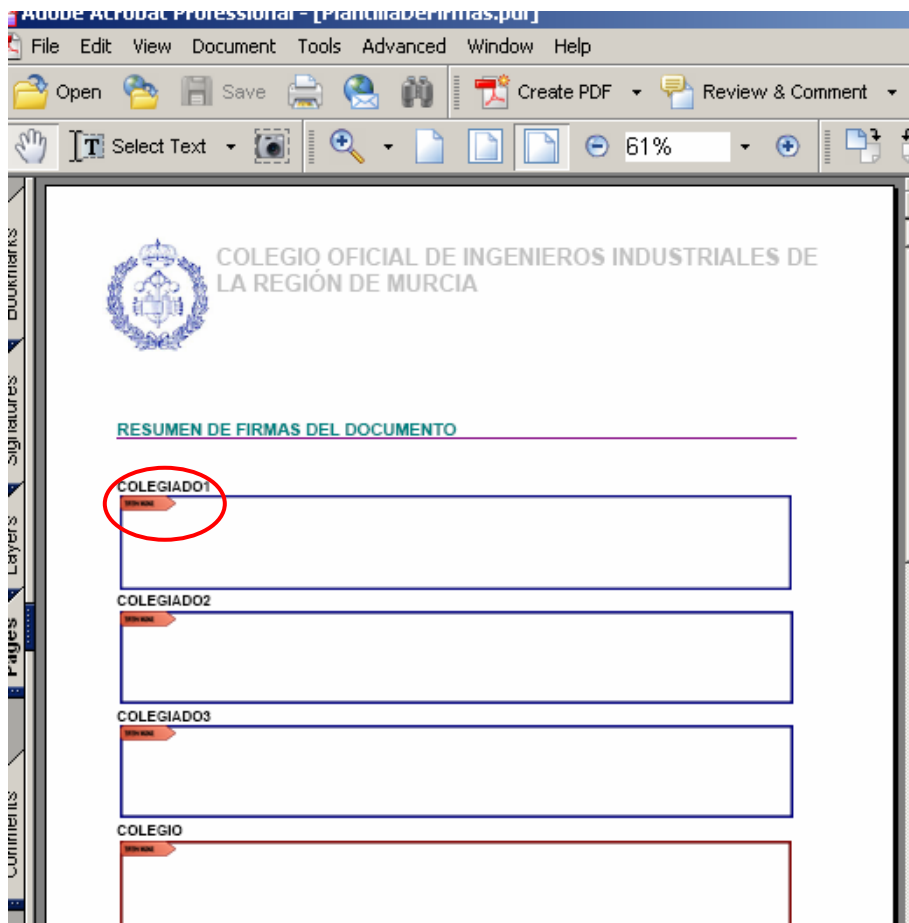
Adobe Acrobat Professional - [PlantillaDeFirmas.pdf]

File Edit View Document Tools Advanced Window Help

Open Save Create PDF Review & Comment

Select Text 61%

Bookmarks Signatures Layers Pages Comments

COLEGIO OFICIAL DE INGENIEROS INDUSTRIALES DE LA REGIÓN DE MURCIA

RESUMEN DE FIRMAS DEL DOCUMENTO

COLEGIADO1

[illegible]

COLEGIADO2

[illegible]

COLEGIADO3

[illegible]

COLEGIO

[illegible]